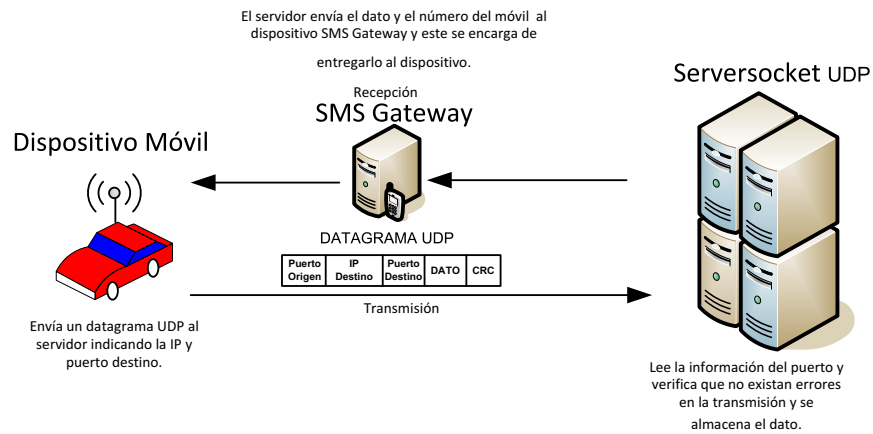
El servidor envía el dato y el número del móvil al dispositivo SMS Gateway y este se encarga de

entregarlo al dispositivo.

Recepción

SMS Gateway

Serversocket UDP

Dispositivo Móvil

DATAGRAMA UDP

| Puerto Origen | IP Destino | Puerto Destino | DATO | CRC |
|---|---|---|---|---|

Transmisión

Envía un datagrama UDP al servidor indicando la IP y puerto destino.

Lee la información del puerto y verifica que no existan errores en la transmisión y se almacena el dato.